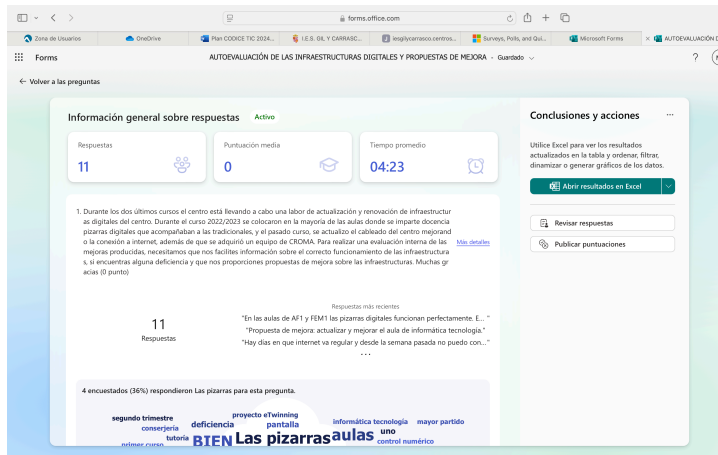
forms.office.com

Zona de Usuarios | OneDrive | Plan CODICE TIC 2024... | I.E.S. GIL Y CARRASC... | iesgilycarrasco.centros... | Surveys, Polls, and Qui... | Microsoft Forms | AUTOEVALUACIÓN D

Forms AUTOEVALUACIÓN DE LAS INFRAESTRUCTURAS DIGITALES Y PROPUESTAS DE MEJORA - Guardado

← Volver a las preguntas

Información general sobre respuestas Activo

Respuestas
11

Puntuación media
0

Tiempo promedio
04:23

1. Durante los dos últimos cursos el centro está llevando a cabo una labor de actualización y renovación de infraestructur as digitales del centro. Durante el curso 2022/2023 se colocaron en la mayoría de las aulas donde se imparte docencia pizarras digitales que acompañaban a las tradicionales, y el pasado curso, se actualizo el cableado del centro mejorand o la conexión a internet, además de que se adquirió un equipo de CROMA. Para realizar una evaluación interna de las mejoras producidas, necesitamos que nos facilites información sobre el correcto funcionamiento de la infraestructura, si encuentras alguna deficiencia y que nos proporciones propuestas de mejora sobre las infraestructuras. Muchas gr acias (0 punto)

Más detalles

11
Respuestas

Respuestas más recientes
"En las aulas de AF1 y FEM1 las pizarras digitales funcionan perfectamente. E... "
"Propuesta de mejora: actualizar y mejorar el aula de informática tecnología."
"Hay días en que internet va regular y desde la semana pasada no puedo con..."
...

4 encuestados (36%) respondieron Las pizarras para esta pregunta.

segundo trimestre proyecto eTwinning informática tecnología mayor partido conserjería deficiencia pantalla uno tutoría BIEN Las pizarras aulas control numérico primer curso

Conclusiones y acciones

Utilice Excel para ver los resultados actualizados en la tabla y ordenar, filtrar, dinamizar o generar gráficos de los datos.

Abrir resultados en Excel

Revisar respuestas

Publicar puntuaciones